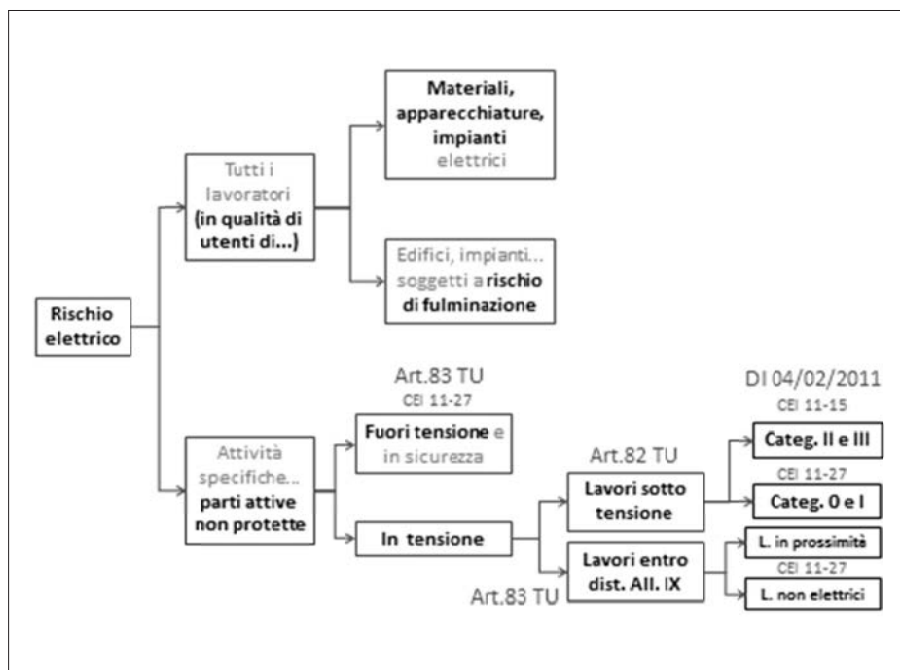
Rischio elettrico

Tutti i lavoratori (in qualità di utenti di...)

Materiali, apparecchiature, impianti elettrici

Edifici, impianti... soggetti a rischio di fulminazione

Attività specifiche... parti attive non protette

Art.83 TU
CEI 11-27

Fuori tensione e in sicurezza

In tensione

Art.83 TU

Art.82 TU

Lavori sotto tensione

Lavori entro dist. All. IX

DI 04/02/2011
CEI 11-15

Categ. II e III

CEI 11-27

Categ. 0 e I

L. in prossimità

CEI 11-27

L. non elettrici